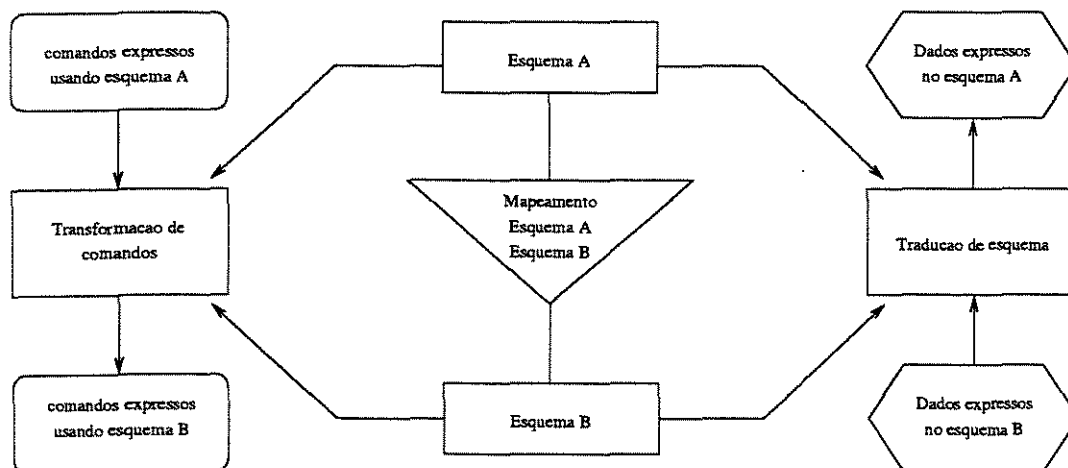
comandos expressos usando esquema A

Esquema A

Dados expressos no esquema A

Transformacao de comandos

Mapeamento
Esquema A
Esquema B

Traducao de esquema

comandos expressos usando esquema B

Esquema B

Dados expressos no esquema B